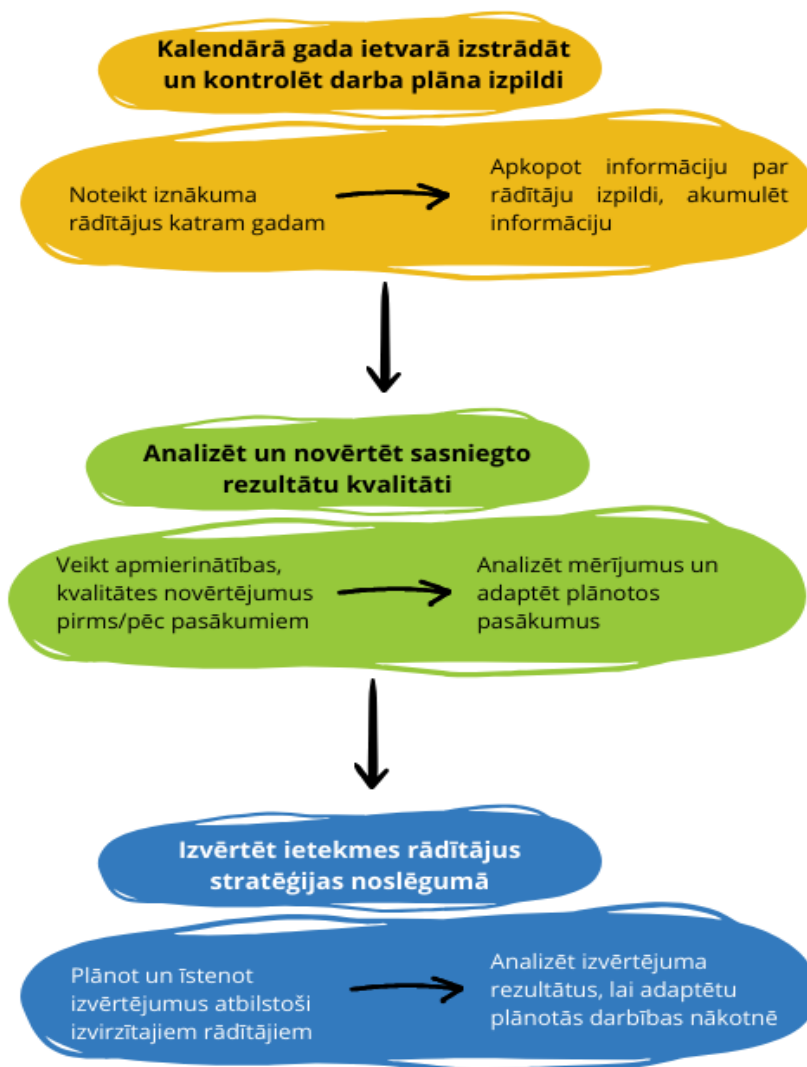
Kalendārā gada ietvarā izstrādāt un kontrolēt darba plāna izpildi

Noteikt iznākuma rādītājus katram gadam

Apkopot informāciju par rādītāju izpildi, akumulēt informāciju

Analizēt un novērtēt sasniegto rezultātu kvalitāti

Veikt apmierinātības, kvalitātes novērtējumus pirms/pēc pasākumiem

Analizēt mērījumus un adaptēt plānotos pasākumus

Izvērtēt ietekmes rādītājus stratēģijas noslēgumā

Plānot un īstenot izvērtējumus atbilstoši izvirzītajiem rādītājiem

Analizēt izvērtējuma rezultātus, lai adaptētu plānotās darbības nākotnē